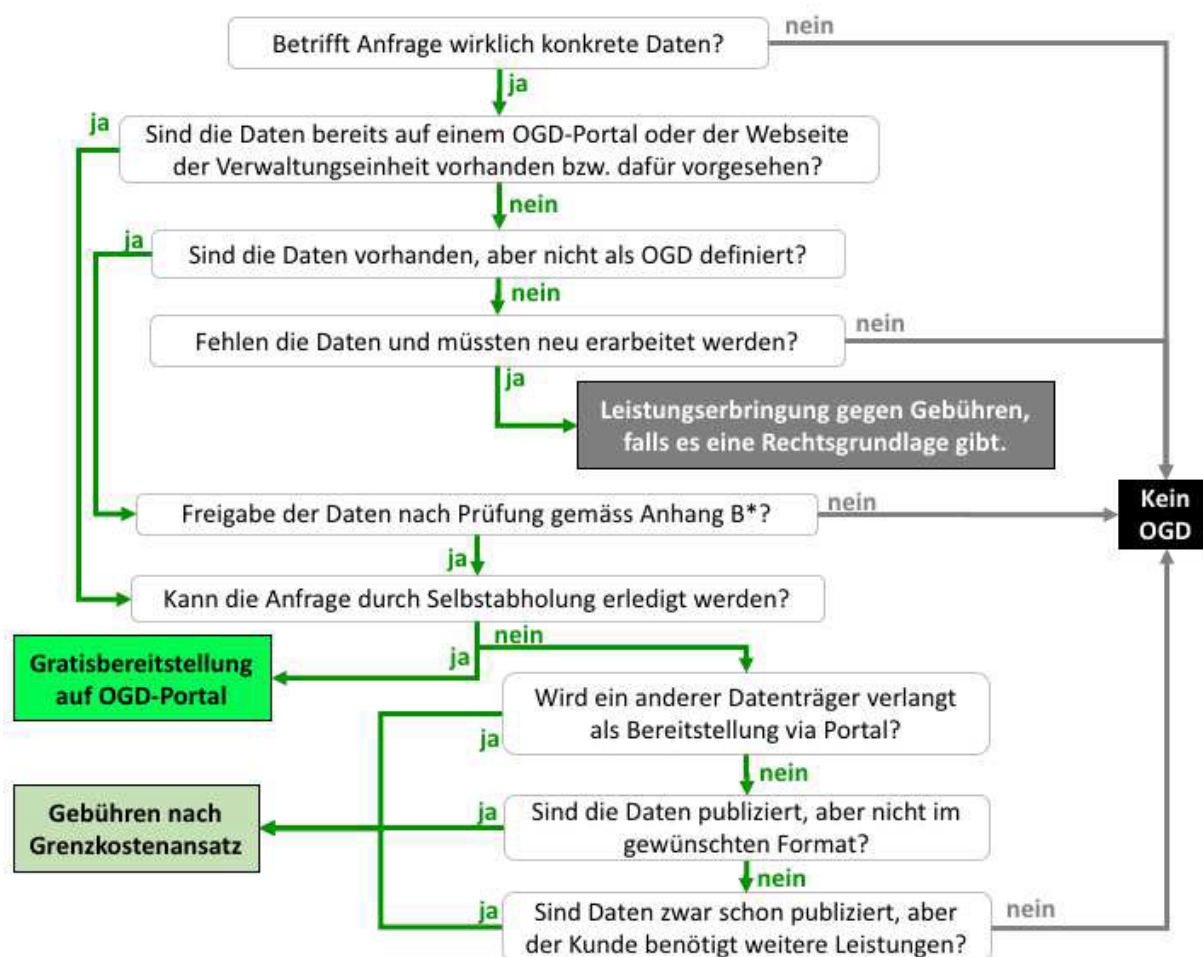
Betrifft Anfrage wirklich konkrete Daten?

nein

ja

ja

Sind die Daten bereits auf einem OGD-Portal oder der Webseite der Verwaltungseinheit vorhanden bzw. dafür vorgesehen?

nein

ja

Sind die Daten vorhanden, aber nicht als OGD definiert?

nein

Fehlen die Daten und müssten neu erarbeitet werden?

nein

ja

Leistungserbringung gegen Gebühren, falls es eine Rechtsgrundlage gibt.

Freigabe der Daten nach Prüfung gemäss Anhang B*?

nein

Kein OGD

ja

Kann die Anfrage durch Selbstabholung erledigt werden?

nein

ja

Gratisbereitstellung auf OGD-Portal

Wird ein anderer Datenträger verlangt als Bereitstellung via Portal?

ja

nein

Gebühren nach Grenzkostenansatz

ja

Sind die Daten publiziert, aber nicht im gewünschten Format?

nein

ja

Sind Daten zwar schon publiziert, aber der Kunde benötigt weitere Leistungen?

nein